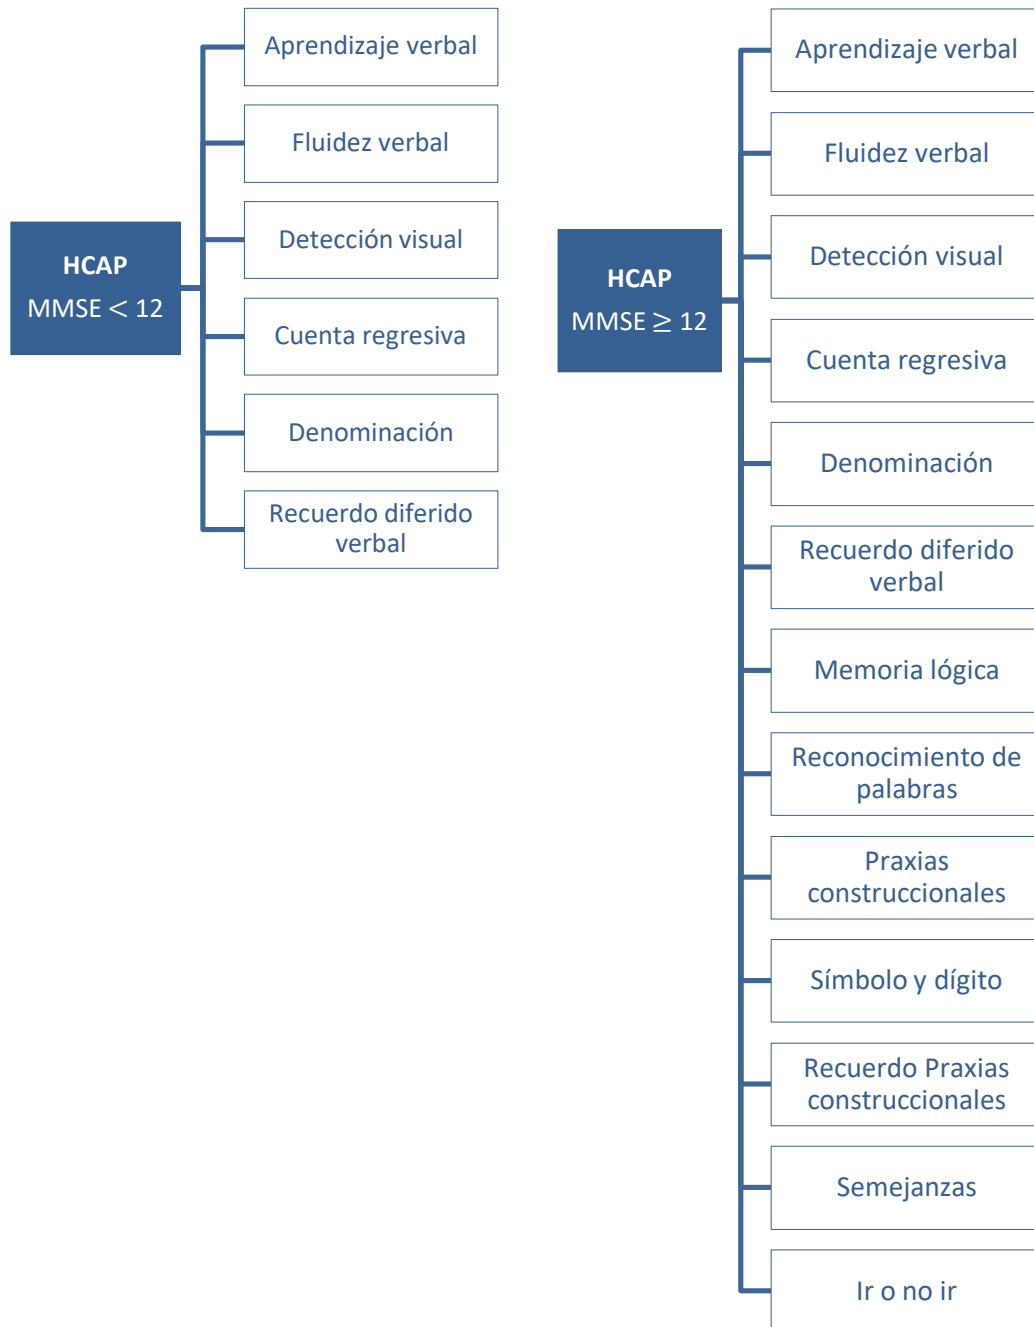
HCAP
MMSE $<$ 12

Aprendizaje verbal

Fluidez verbal

Detección visual

Cuenta regresiva

Denominación

Recuerdo diferido verbal

HCAP
MMSE $\geq$ 12

Aprendizaje verbal

Fluidez verbal

Detección visual

Cuenta regresiva

Denominación

Recuerdo diferido verbal

Memoria lógica

Reconocimiento de palabras

Praxias construccionales

Símbolo y dígito

Recuerdo Praxias construccionales

Semejanzas

Ir o no ir